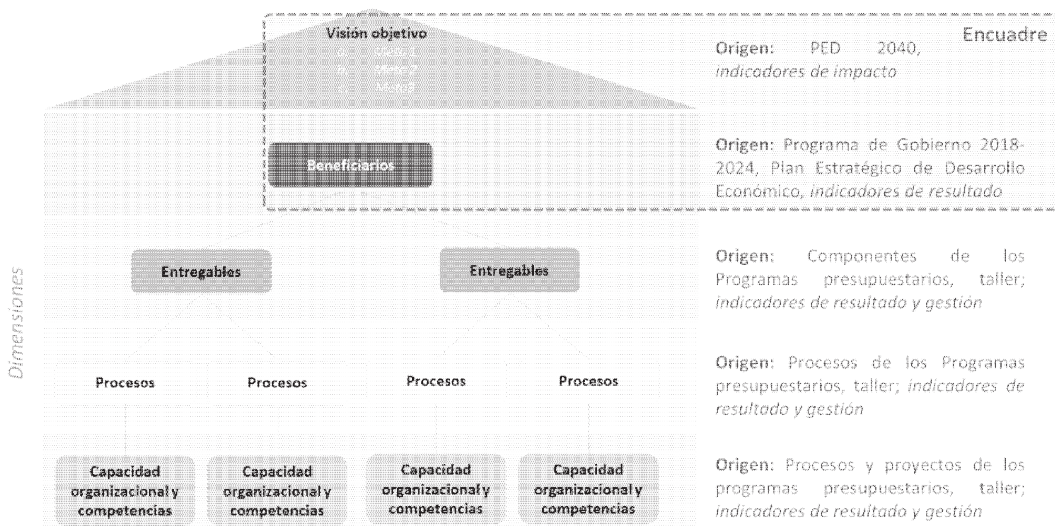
Visión objetivo
a. Meta 1
b. Meta 2
c. Meta 3

Encuadre

Origen: PED 2040, *indicadores de impacto*

Beneficiarios

Origen: Programa de Gobierno 2018-2024, Plan Estratégico de Desarrollo Económico, *indicadores de resultado*

Dimensiones

Entregables

Entregables

Origen: Componentes de los Programas presupuestarios, taller; *indicadores de resultado y gestión*

Procesos

Procesos

Procesos

Procesos

Origen: Procesos de los Programas presupuestarios, taller; *indicadores de resultado y gestión*

Capacidad organizacional y competencias

Capacidad organizacional y competencias

Capacidad organizacional y competencias

Capacidad organizacional y competencias

Origen: Procesos y proyectos de los programas presupuestarios, taller; *indicadores de resultado y gestión*